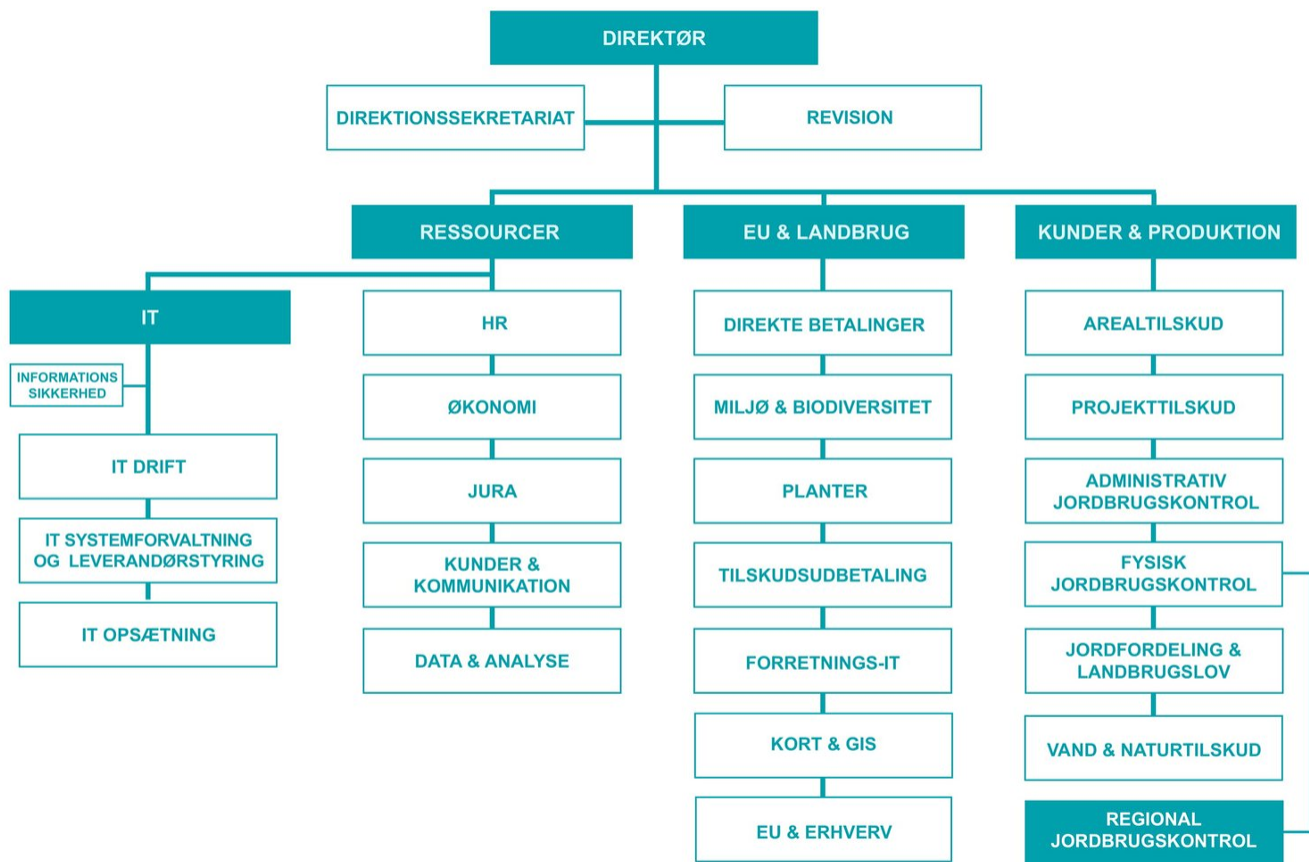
DIREKTØR

DIREKTIONSSEKRETARIAT

REVISION

RESSOURCER

EU & LANDBRUG

KUNDER & PRODUKTION

IT

INFORMATIONS SIKKERHED

IT DRIFT

IT SYSTEMFORVALTNING OG LEVERANDØRSTYRING

IT OPSÆTNING

HR

ØKONOMI

JURA

KUNDER & KOMMUNIKATION

DATA & ANALYSE

DIREKTE BETALINGER

MILJØ & BIODIVERSITET

PLANTER

TILSKUDSUDBETALING

FORRETNINGS-IT

KORT & GIS

EU & ERHVERV

AREALTILSKUD

PROJEKTTILSKUD

ADMINISTRATIV JORDBRUGSKONTROL

FYSISK JORDBRUGSKONTROL

JORDFORDELING & LANDBRUGSLOV

VAND & NATURTILSKUD

REGIONAL JORDBRUGSKONTROL